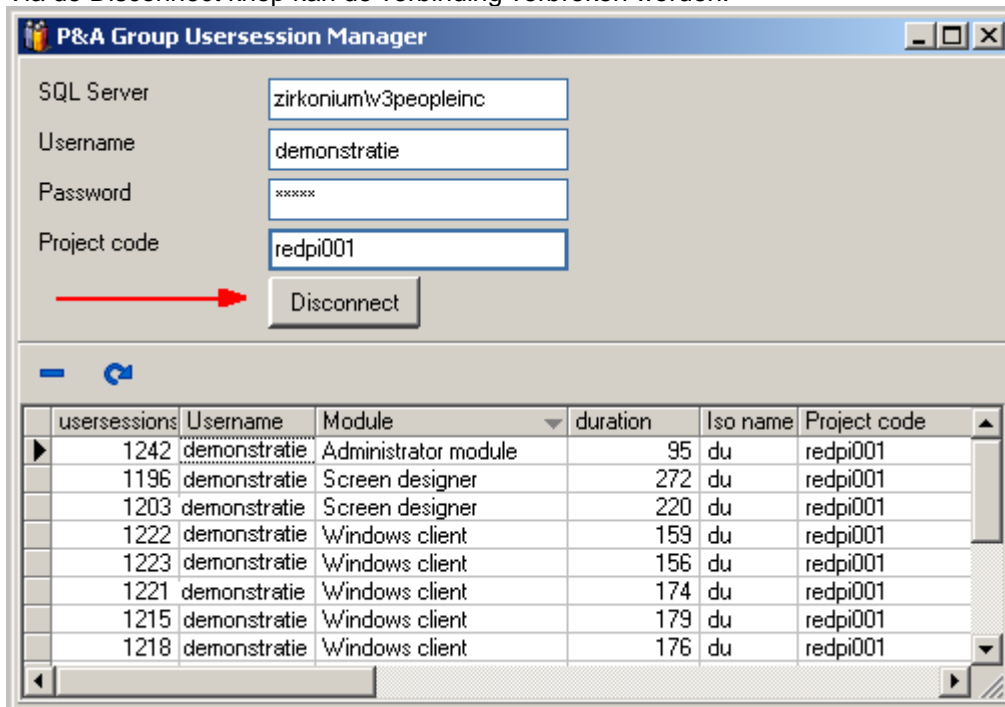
P&A Group Usersession Manager

SQL Server zirkonium\v3peopleinc
Username demonstratie
Password *****
Project code redpi001

Disconnect

| usersessions | Username | Module | duration | Iso name | Project code |
|---|---|---|---|---|---|
| 1242 | demonstratie | Administrator module | 95 | du | redpi001 |
| 1196 | demonstratie | Screen designer | 272 | du | redpi001 |
| 1203 | demonstratie | Screen designer | 220 | du | redpi001 |
| 1222 | demonstratie | Windows client | 159 | du | redpi001 |
| 1223 | demonstratie | Windows client | 156 | du | redpi001 |
| 1221 | demonstratie | Windows client | 174 | du | redpi001 |
| 1215 | demonstratie | Windows client | 179 | du | redpi001 |
| 1218 | demonstratie | Windows client | 176 | du | redpi001 |